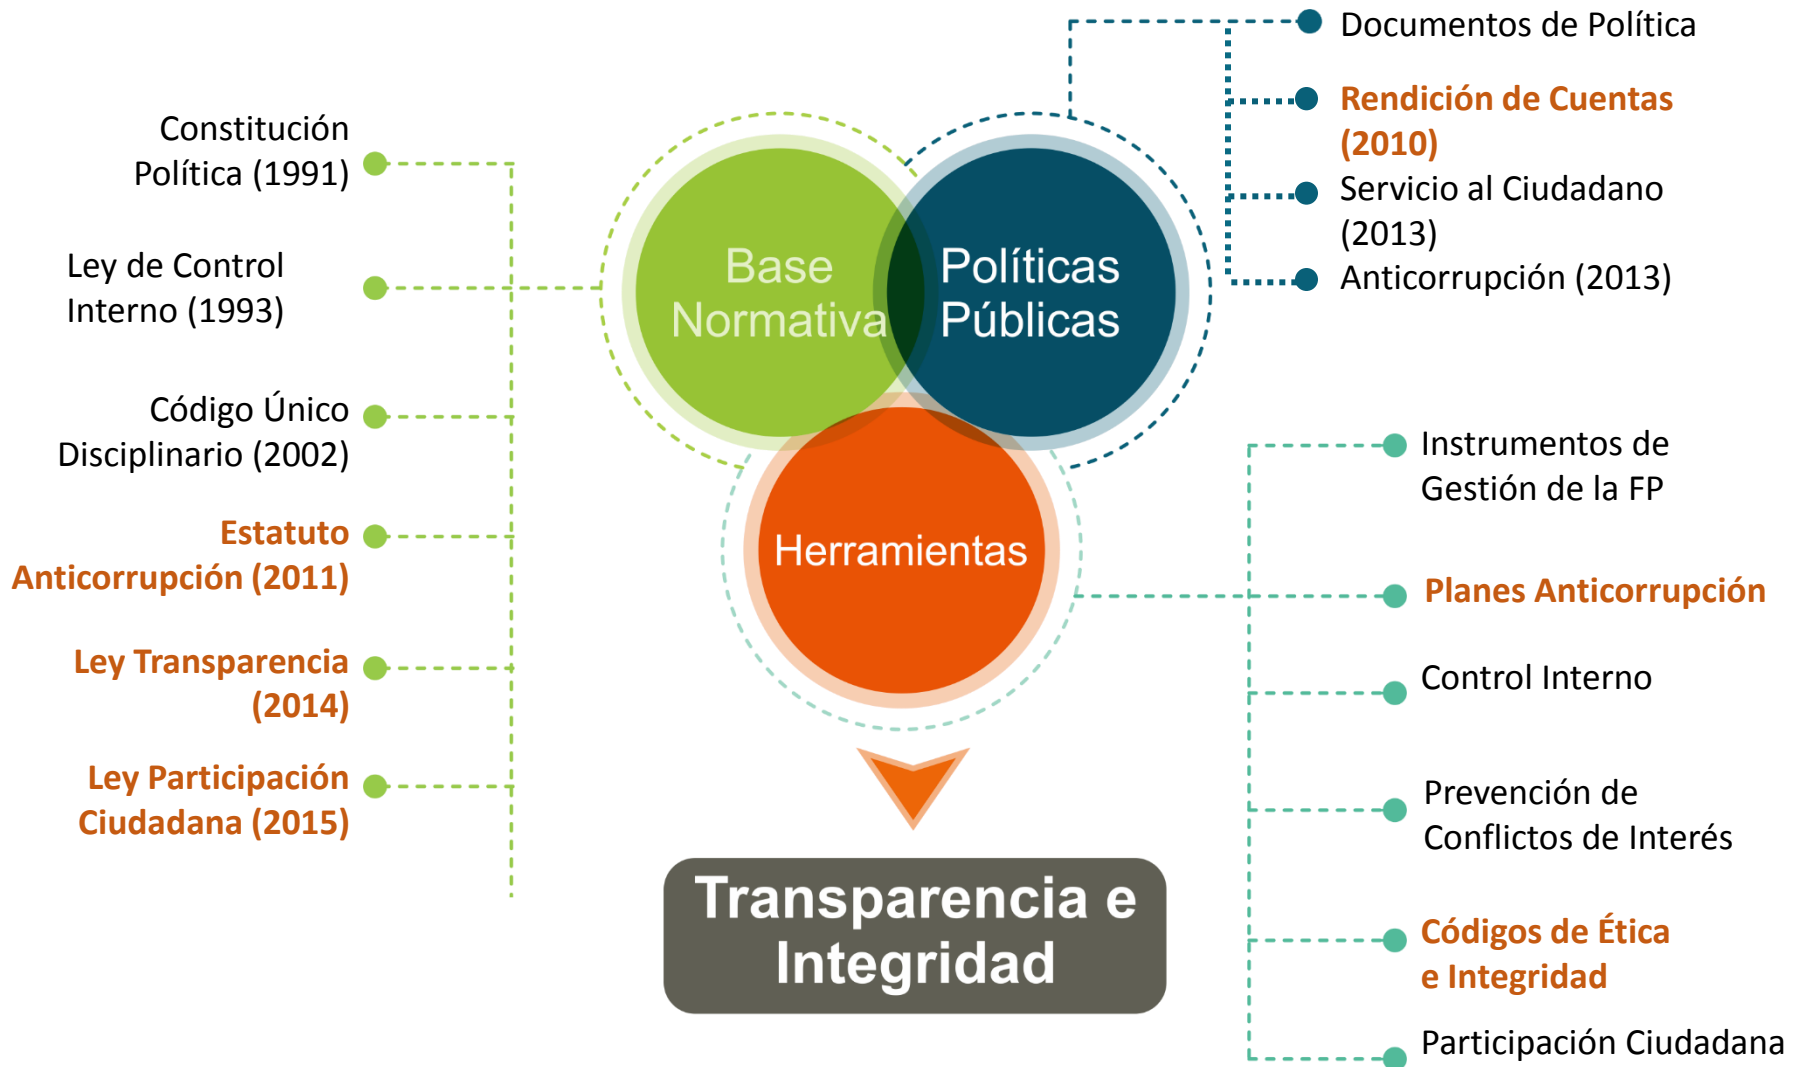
Constitución Política (1991)

Ley de Control Interno (1993)

Código Único Disciplinario (2002)

Estatuto Anticorrupción (2011)

Ley Transparencia (2014)

Ley Participación Ciudadana (2015)

Base Normativa

Políticas Públicas

Herramientas

Documentos de Política

Rendición de Cuentas (2010)

Servicio al Ciudadano (2013)

Anticorrupción (2013)

Instrumentos de Gestión de la FP

Planes Anticorrupción

Control Interno

Prevención de Conflictos de Interés

Códigos de Ética e Integridad

Participación Ciudadana

Transparencia e Integridad